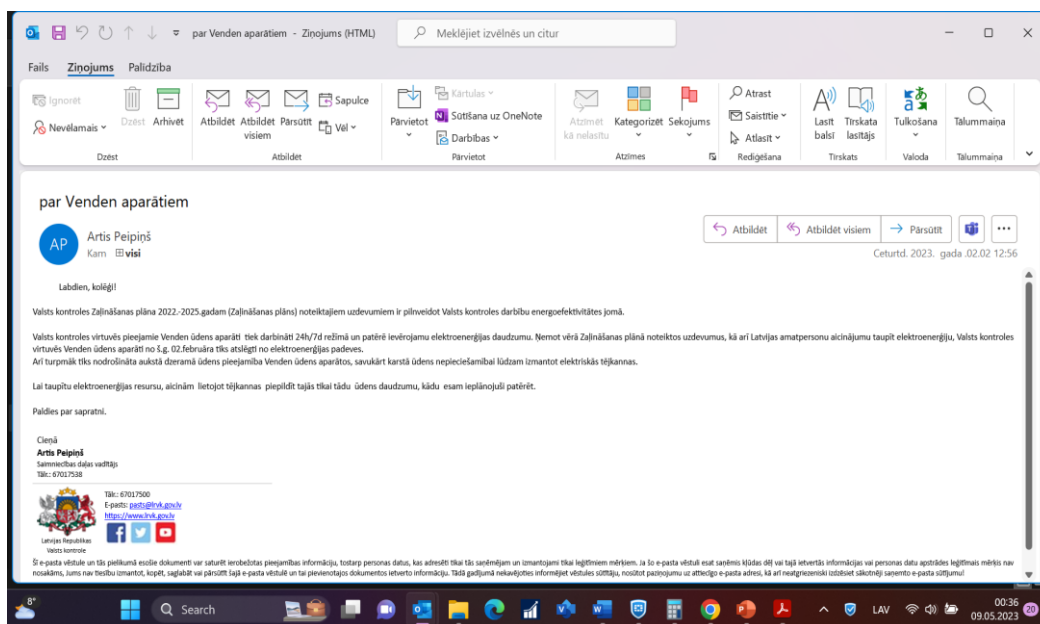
par Venden aparātiem - Ziņojums (HTML)

Meklējiet izvēlnēs un citur

Fails Ziņojums Palīdzība

Ignorēt
Nevēlamais
Dzēst Arhivēt
Dzēst

Atbildēt Atbildēt visiem Pārsūtīt
Sapulce
Vēl
Atbildēt

Pārvietot
Kārtulas
Sūtīšana uz OneNote
Darbības
Pārvietot

Atzīmēt kā nelasītu
Kategorizēt Sekojums
Atzīmes

Atrast
Saistītie
Atlasīt
Rediģēšana

Lasīt balsī
Tīrskata lasītājs
Tīrskats

Tulkošana
Valoda

Tālummaiņa
Tālummaiņa

par Venden aparātiem

AP
Artis Peipiņš
Kam visi

Atbildēt Atbildēt visiem Pārsūtīt

Ceturtd. 2023. gada .02.02 12:56

Labdien, kolēģi!

Valsts kontroles Zaļināšanas plāna 2022.-2025.gadam (Zaļināšanas plāns) noteiktajiem uzdevumiem ir pilnveidot Valsts kontroles darbību energoefektivitātes jomā.

Valsts kontroles virtuvēs pieejamie Venden ūdens aparāti tiek darbināti 24h/7d režīmā un patērē ievērojamu elektroenerģijas daudzumu. Ņemot vērā Zaļināšanas plānā noteiktos uzdevumus, kā arī Latvijas amatpersonu aicinājumu taupīt elektroenerģiju, Valsts kontroles virtuvēs Venden ūdens aparāti no š.g. 02.februāra tiks atslēgti no elektroenerģijas padeves.
Arī turpmāk tiks nodrošināta aukstā dzeramā ūdens pieejamība Venden ūdens aparātos, savukārt karstā ūdens nepieciešamībai lūdzam izmantot elektriskās tējkannas.

Lai taupītu elektroenerģijas resursu, aicinām lietojot tējkannas piepildīt tajās tikai tādu ūdens daudzumu, kādu esam ieplānojuši patērēt.

Paldies par sapratni.

Cieņā
Artis Peipiņš
Saimniecības daļas vadītājs
Tālr.: 67017538

Tālr.: 67017500
E-pasts: pasts@lrvk.gov.lv
https://www.lrvk.gov.lv

Latvijas Republikas
Valsts kontrole

Šī e-pasta vēstule un tās pielikumā esošie dokumenti var saturēt ierobežotas pieejamības informāciju, tostarp personas datus, kas adresēti tikai tās saņēmējam un izmantojami tikai leģitīmiem mērķiem. Ja šo e-pasta vēstuli esat saņēmis kļūdas dēļ vai tajā ietvertās informācijas vai personas datu apstrādes leģitīmais mērķis nav nosakāms, Jums nav tiesību izmantot, kopēt, saglabāt vai pārsūtīt šajā e-pasta vēstulē un tai pievienotajos dokumentos ietverto informāciju. Tādā gadījumā nekavējoties informējiet vēstules sūtītāju, nosūtot paziņojumu uz attiecīgo e-pasta adresi, kā arī neatgriezeniski izdzēsiet sākotnēji saņemto e-pasta sūtījumu!

8°
Search
LAV
00:36
09.05.2023
20